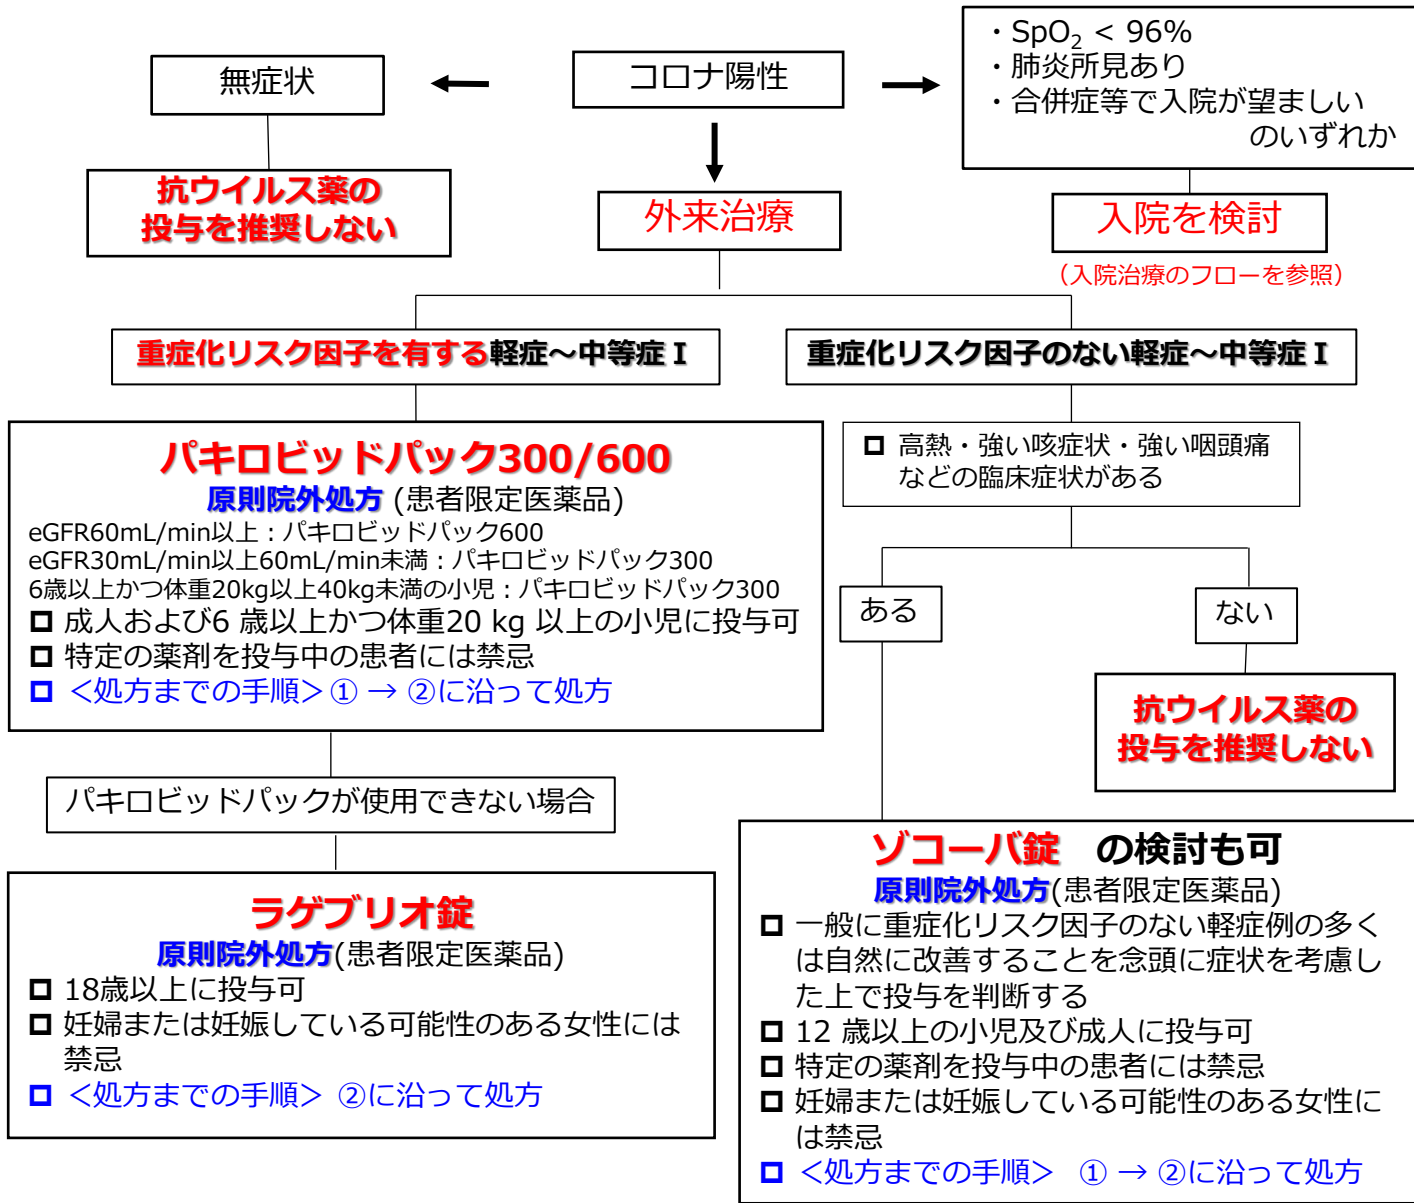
無症状

コロナ陽性

・$SpO_2$ < 96%
・肺炎所見あり
・合併症等で入院が望ましい
のいずれか

抗ウイルス薬の
投与を推奨しない

外来治療

入院を検討

（入院治療のフローを参照）

重症化リスク因子を有する軽症～中等症 I

重症化リスク因子のない軽症～中等症 I

パキロビッドパック300/600
原則院外処方 (患者限定医薬品)
eGFR60mL/min以上：パキロビッドパック600
eGFR30mL/min以上60mL/min未満：パキロビッドパック300
6歳以上かつ体重20kg以上40kg未満の小児：パキロビッドパック300
□ 成人および6 歳以上かつ体重20 kg 以上の小児に投与可
□ 特定の薬剤を投与中の患者には禁忌
□ ＜処方までの手順＞① → ②に沿って処方

□ 高熱・強い咳症状・強い咽頭痛
などの臨床症状がある

ある

ない

抗ウイルス薬の
投与を推奨しない

パキロビッドパックが使用できない場合

ラゲブリオ錠
原則院外処方(患者限定医薬品)
□ 18歳以上に投与可
□ 妊婦または妊娠している可能性のある女性には禁忌
□ ＜処方までの手順＞ ②に沿って処方

ゾコーバ錠　の検討も可
原則院外処方(患者限定医薬品)
□ 一般に重症化リスク因子のない軽症例の多くは自然に改善することを念頭に症状を考慮した上で投与を判断する
□ 12 歳以上の小児及び成人に投与可
□ 特定の薬剤を投与中の患者には禁忌
□ 妊婦または妊娠している可能性のある女性には禁忌
□ ＜処方までの手順＞　① → ②に沿って処方